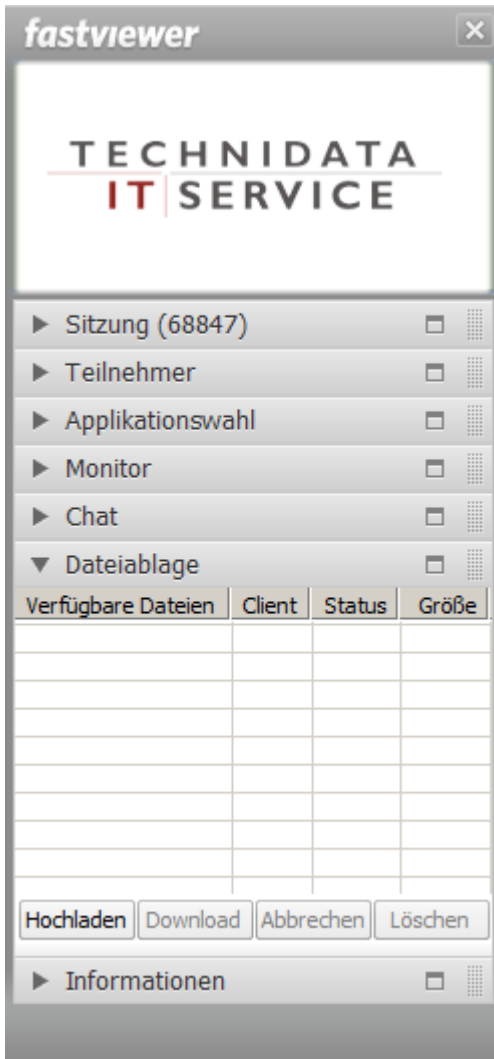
fastviewer

TECHNIDATA
IT SERVICE

Sitzung (68847)
Teilnehmer
Applikationswahl
Monitor
Chat
Dateiablage

| Verfügbare Dateien | Client | Status | Größe |
|---|---|---|---|
| | | | |

Hochladen | Download | Abbrechen | Löschen

Informationen